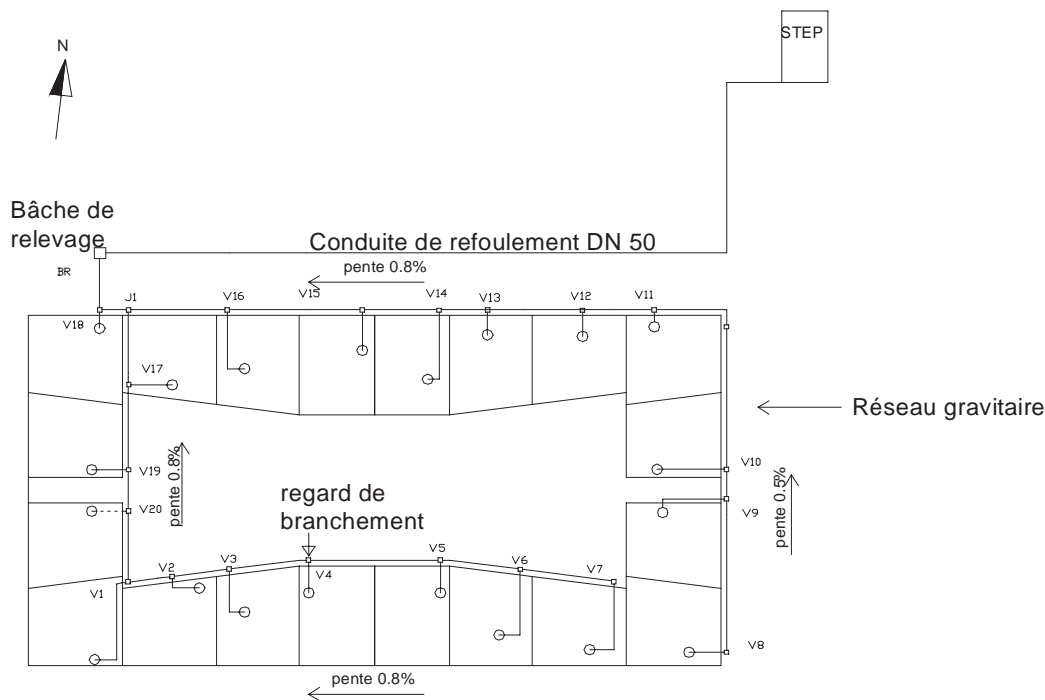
STEP

N

Bâche de relevage

BR

Conduite de refoulement DN 50

pente 0.8%

J1 V16 V15 V14 V13 V12 V11

V18

V17

Réseau gravitaire

V19

pente 0.8%

V10

pente 0.5%

V20

V9

regard de branchement

V2 V3 V4 V5 V6 V7

V1

V8

pente 0.8%